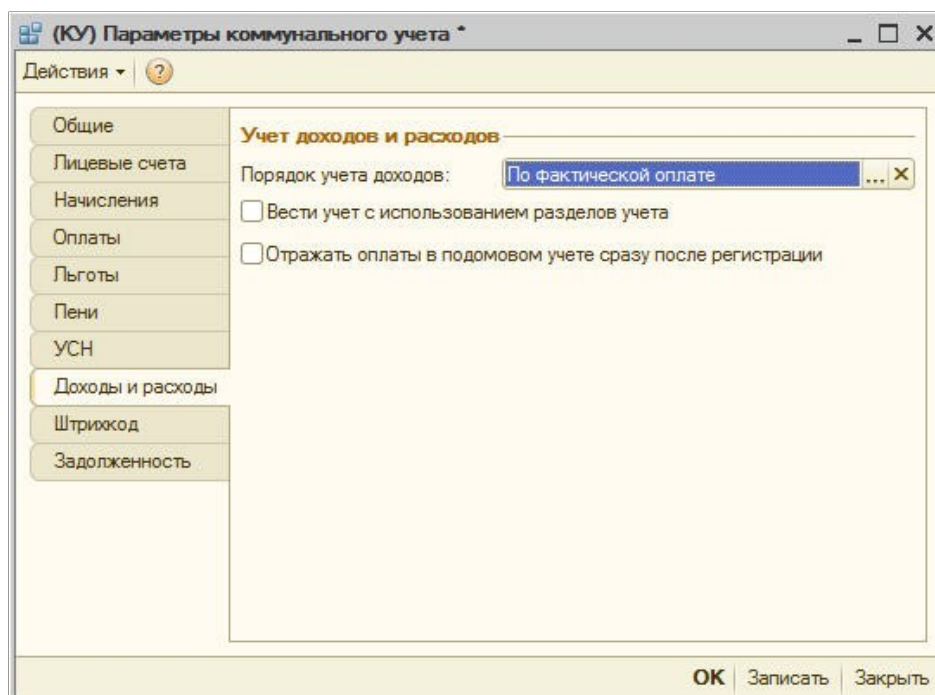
(КУ) Параметры коммунального учета *

Действия ▾ ?

Общие
Лицевые счета
Начисления
Оплаты
Льготы
Пени
УСН
Доходы и расходы
Штрихкод
Задолженность

Учет доходов и расходов

Порядок учета доходов: По фактической оплате ... ×

Вести учет с использованием разделов учета

Отражать оплаты в подомовом учете сразу после регистрации

OK Записать Закрыть